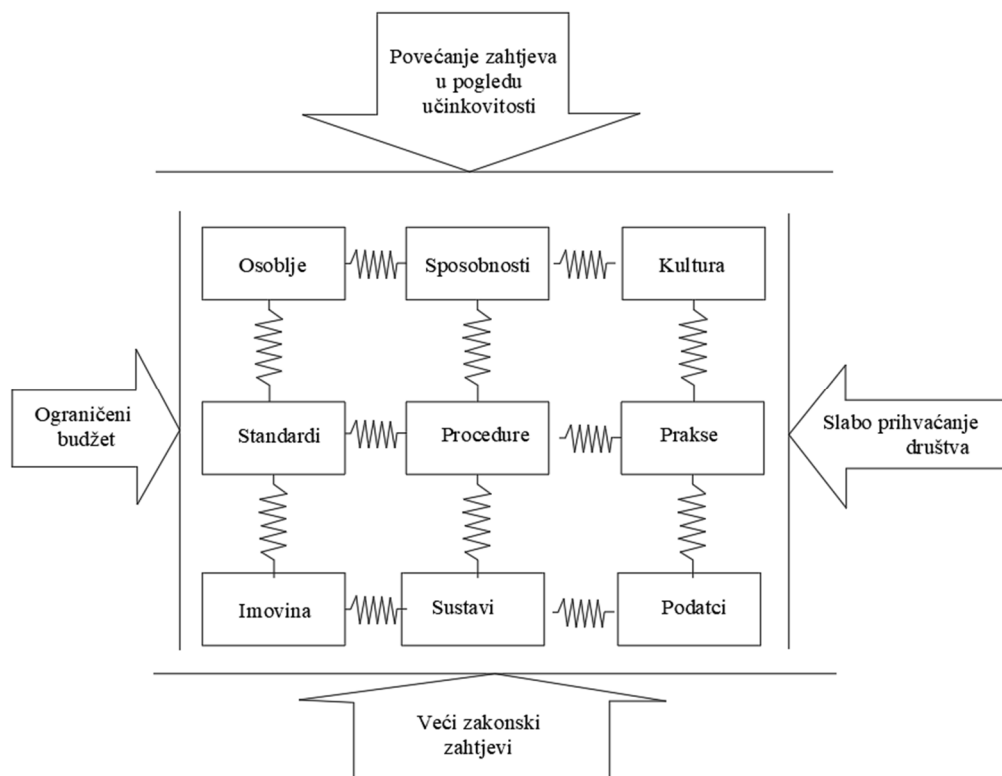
Povećanje zahtjeva u pogledu učinkovitosti

Osoblje

Sposobnosti

Kultura

Ograničeni budžet

Standardi

Procedure

Prakse

Slabo prihvaćanje društva

Imovina

Sustavi

Podatci

Veći zakonski zahtjevi